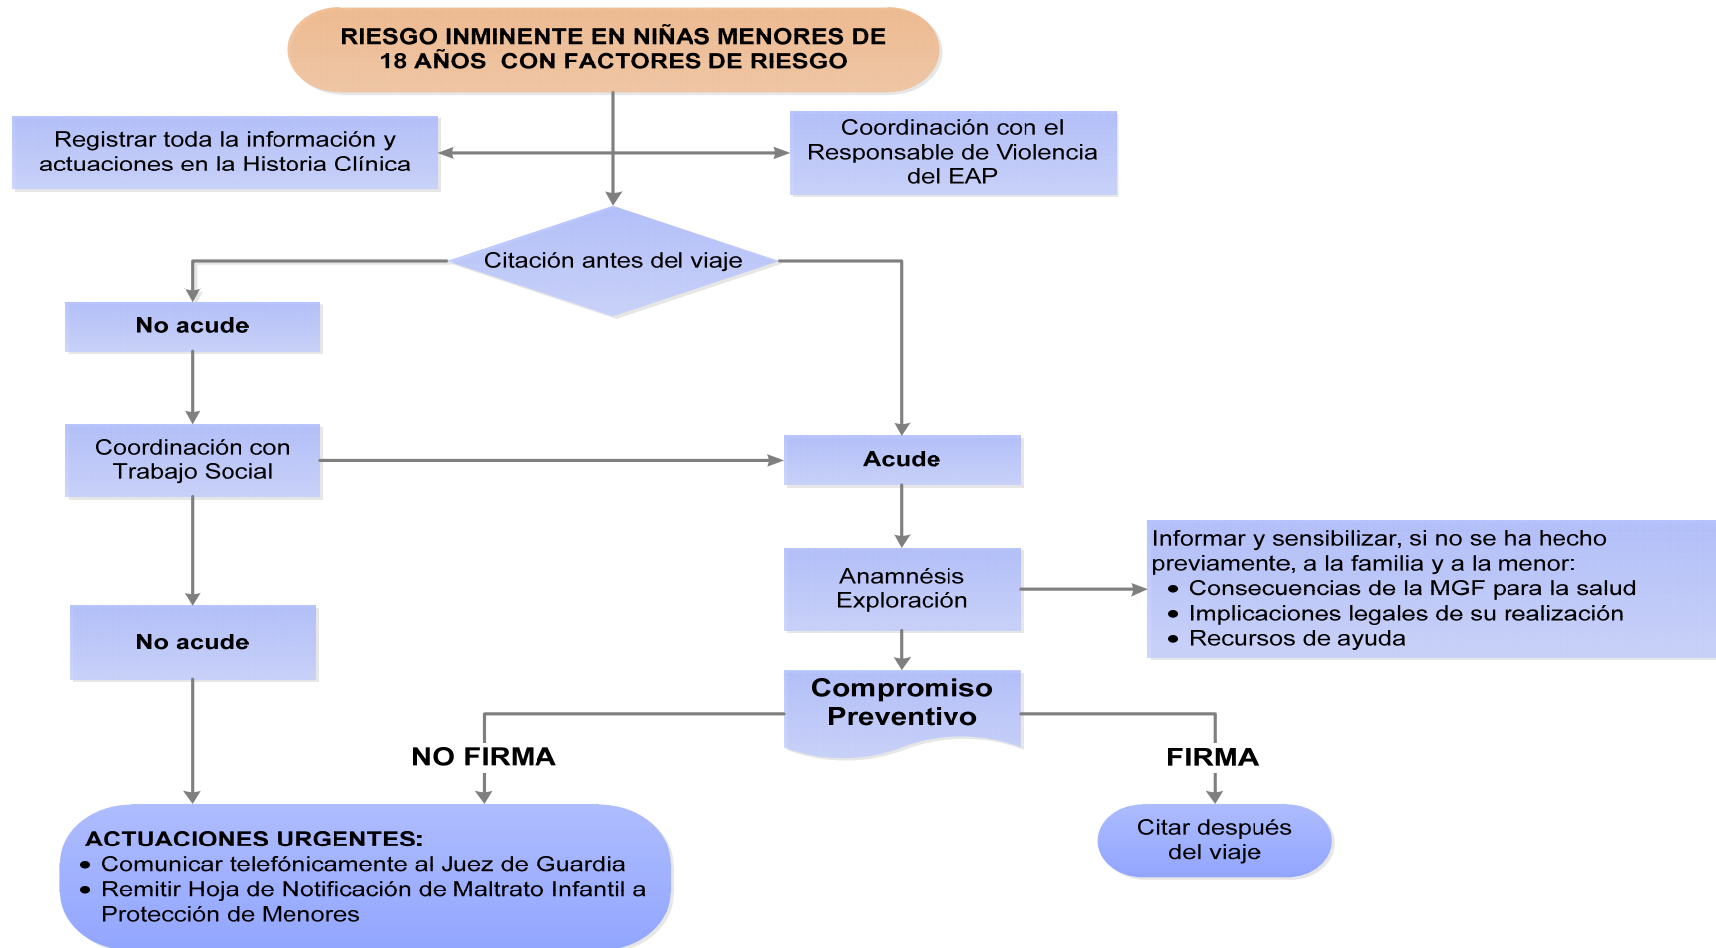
RIESGO INMINENTE EN NIÑAS MENORES DE 18 AÑOS CON FACTORES DE RIESGO

Registrar toda la información y actuaciones en la Historia Clínica

Coordinación con el Responsable de Violencia del EAP

Citación antes del viaje

No acude

Coordinación con Trabajo Social

No acude

Acude

Anamnésis Exploración

Informar y sensibilizar, si no se ha hecho previamente, a la familia y a la menor:
• Consecuencias de la MGF para la salud
• Implicaciones legales de su realización
• Recursos de ayuda

Compromiso Preventivo

NO FIRMA

FIRMA

ACTUACIONES URGENTES:
• Comunicar telefónicamente al Juez de Guardia
• Remitir Hoja de Notificación de Maltrato Infantil a Protección de Menores

Citar después del viaje